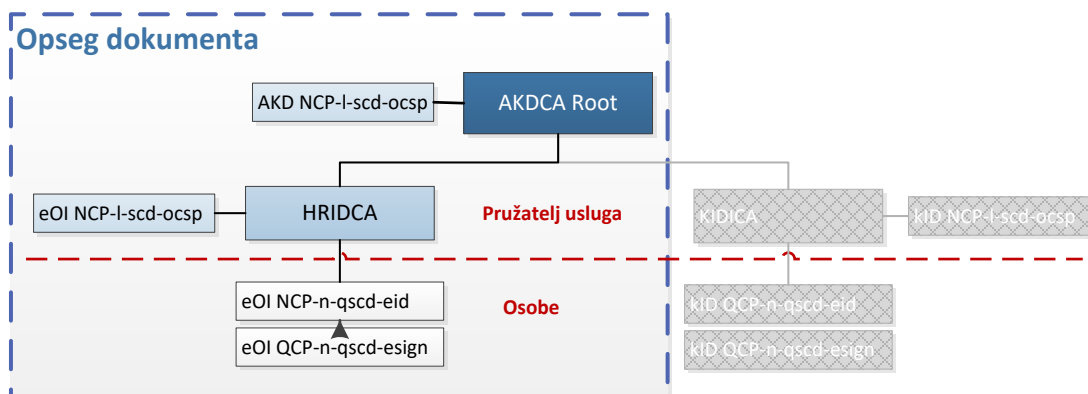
Opseg dokumenta

AKD NCP-l-scd-ocsp

AKDCA Root

eOI NCP-l-scd-ocsp

HRIDCA

Pružatelj usluga

KIDICA

kID NCP-l-scd-ocsp

eOI NCP-n-qscd-eid

eOI QCP-n-qscd-esign

Osobe

kID QCP-n-qscd-eid

kID QCP-n-qscd-esign